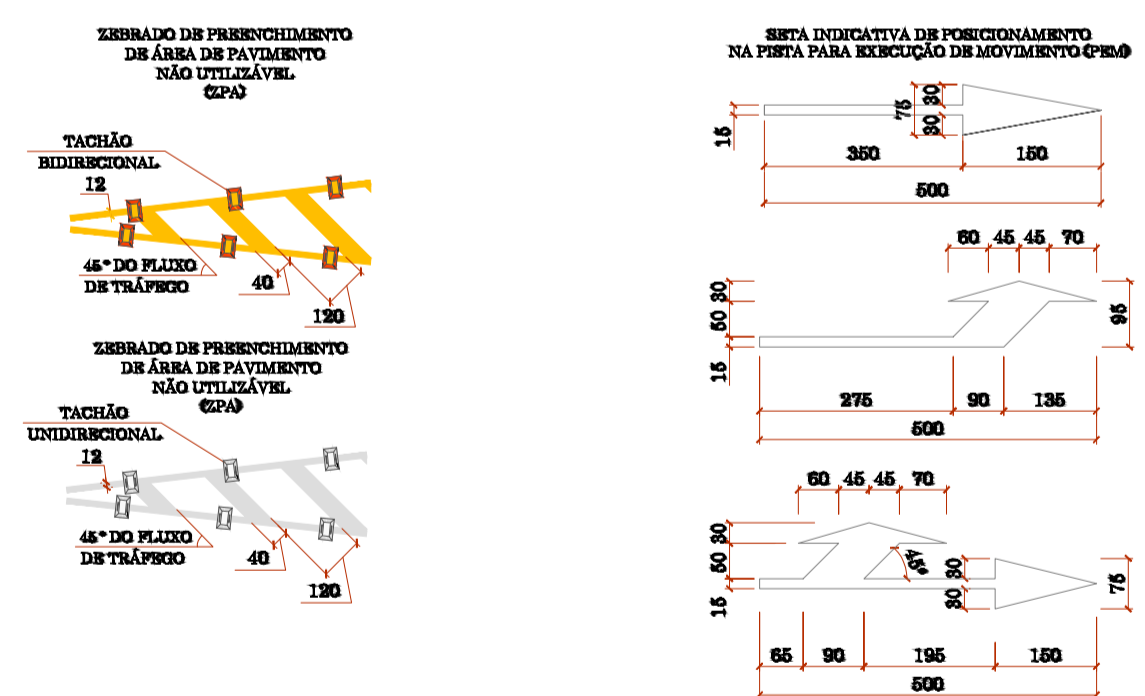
ZEBRADO DE PREENCHIMENTO DE ÁREA DE PAVIMENTO NÃO UTILIZÁVEL (ZPA)

TACHÃO BIDIRECIONAL

12

45° DO FLUXO DE TRÁFEGO

40

120

ZEBRADO DE PREENCHIMENTO DE ÁREA DE PAVIMENTO NÃO UTILIZÁVEL (ZPA)

TACHÃO UNIDIRECIONAL

12

45° DO FLUXO DE TRÁFEGO

40

120

SETA INDICATIVA DE POSICIONAMENTO NA PISTA PARA EXECUÇÃO DE MOVIMENTO (PEM)

15

75

30

30

350

150

500

60 45 45 70

30

50

15

95

275

90

135

500

60 45 45 70

30

50

15

45°

30

30

75

65

90

195

150

500